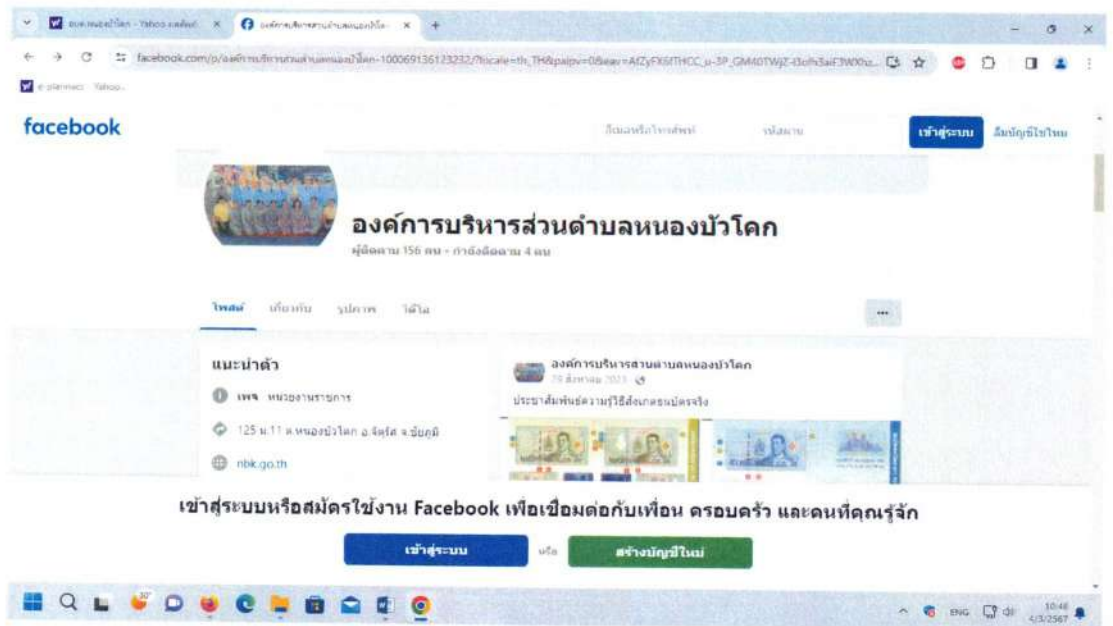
facebook.com/p/องค์การบริหารส่วนตำบลหนองบัวโคก-100069136123232/?locale=th_TH&paipv=0&eav=AfZyFX6ITHCC_u-3P_GM40TWjZ-i3ofh3aiF3WXhz...

facebook

อีเมลหรือโทรศัพท์

รหัสผ่าน

เข้าสู่ระบบ

ลืมบัญชีใช่ไหม

องค์การบริหารส่วนตำบลหนองบัวโคก

ผู้ติดตาม 156 คน • กำลังติดตาม 4 คน

โพสต์ เกี่ยวกับ รูปภาพ วิดีโอ

...

แนะนำตัว

เพจ · หน่วยงานราชการ

125 ม.11 ต.หนองบัวโคก อ.จัตุรัส จ.ชัยภูมิ

nbk.go.th

องค์การบริหารส่วนตำบลหนองบัวโคก

29 สิงหาคม 2023 ·

ประชาสัมพันธ์ความรู้ใช้สังเกตธนบัตรจริง

เข้าสู่ระบบหรือสมัครใช้งาน Facebook เพื่อเชื่อมต่อกับเพื่อน ครอบครัว และคนที่คุณรู้จัก

เข้าสู่ระบบ

หรือ

สร้างบัญชีใหม่

ENG

10:48
4/3/2567